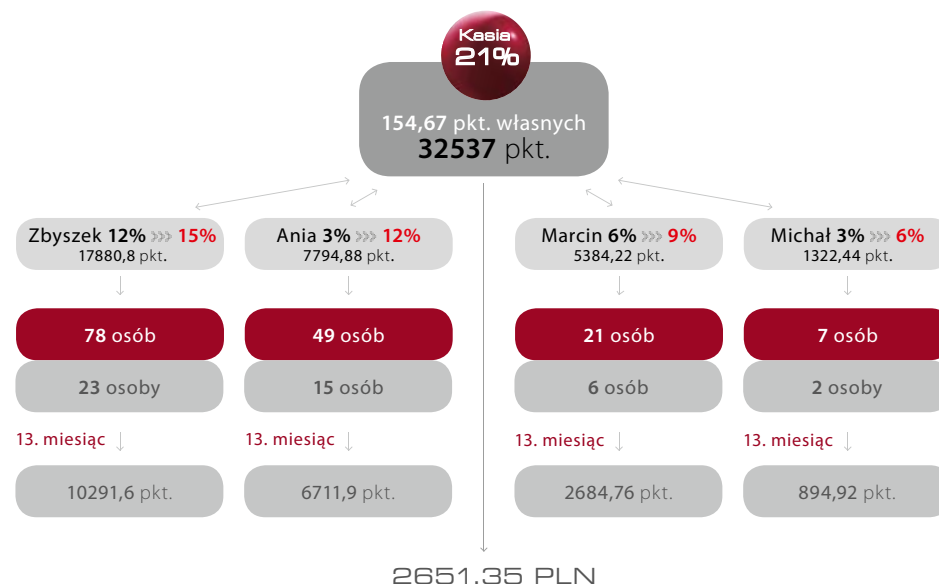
Kasia
21%

154,67 pkt. własnych
32537 pkt.

Zbyszek 12% 15%
17880,8 pkt.

78 osób

23 osoby

13. miesiąc

10291,6 pkt.

Ania 3% 12%
7794,88 pkt.

49 osób

15 osób

13. miesiąc

6711,9 pkt.

Marcin 6% 9%
5384,22 pkt.

21 osób

6 osób

13. miesiąc

2684,76 pkt.

Michał 3% 6%
1322,44 pkt.

7 osób

2 osoby

13. miesiąc

894,92 pkt.

2651,35 PLN